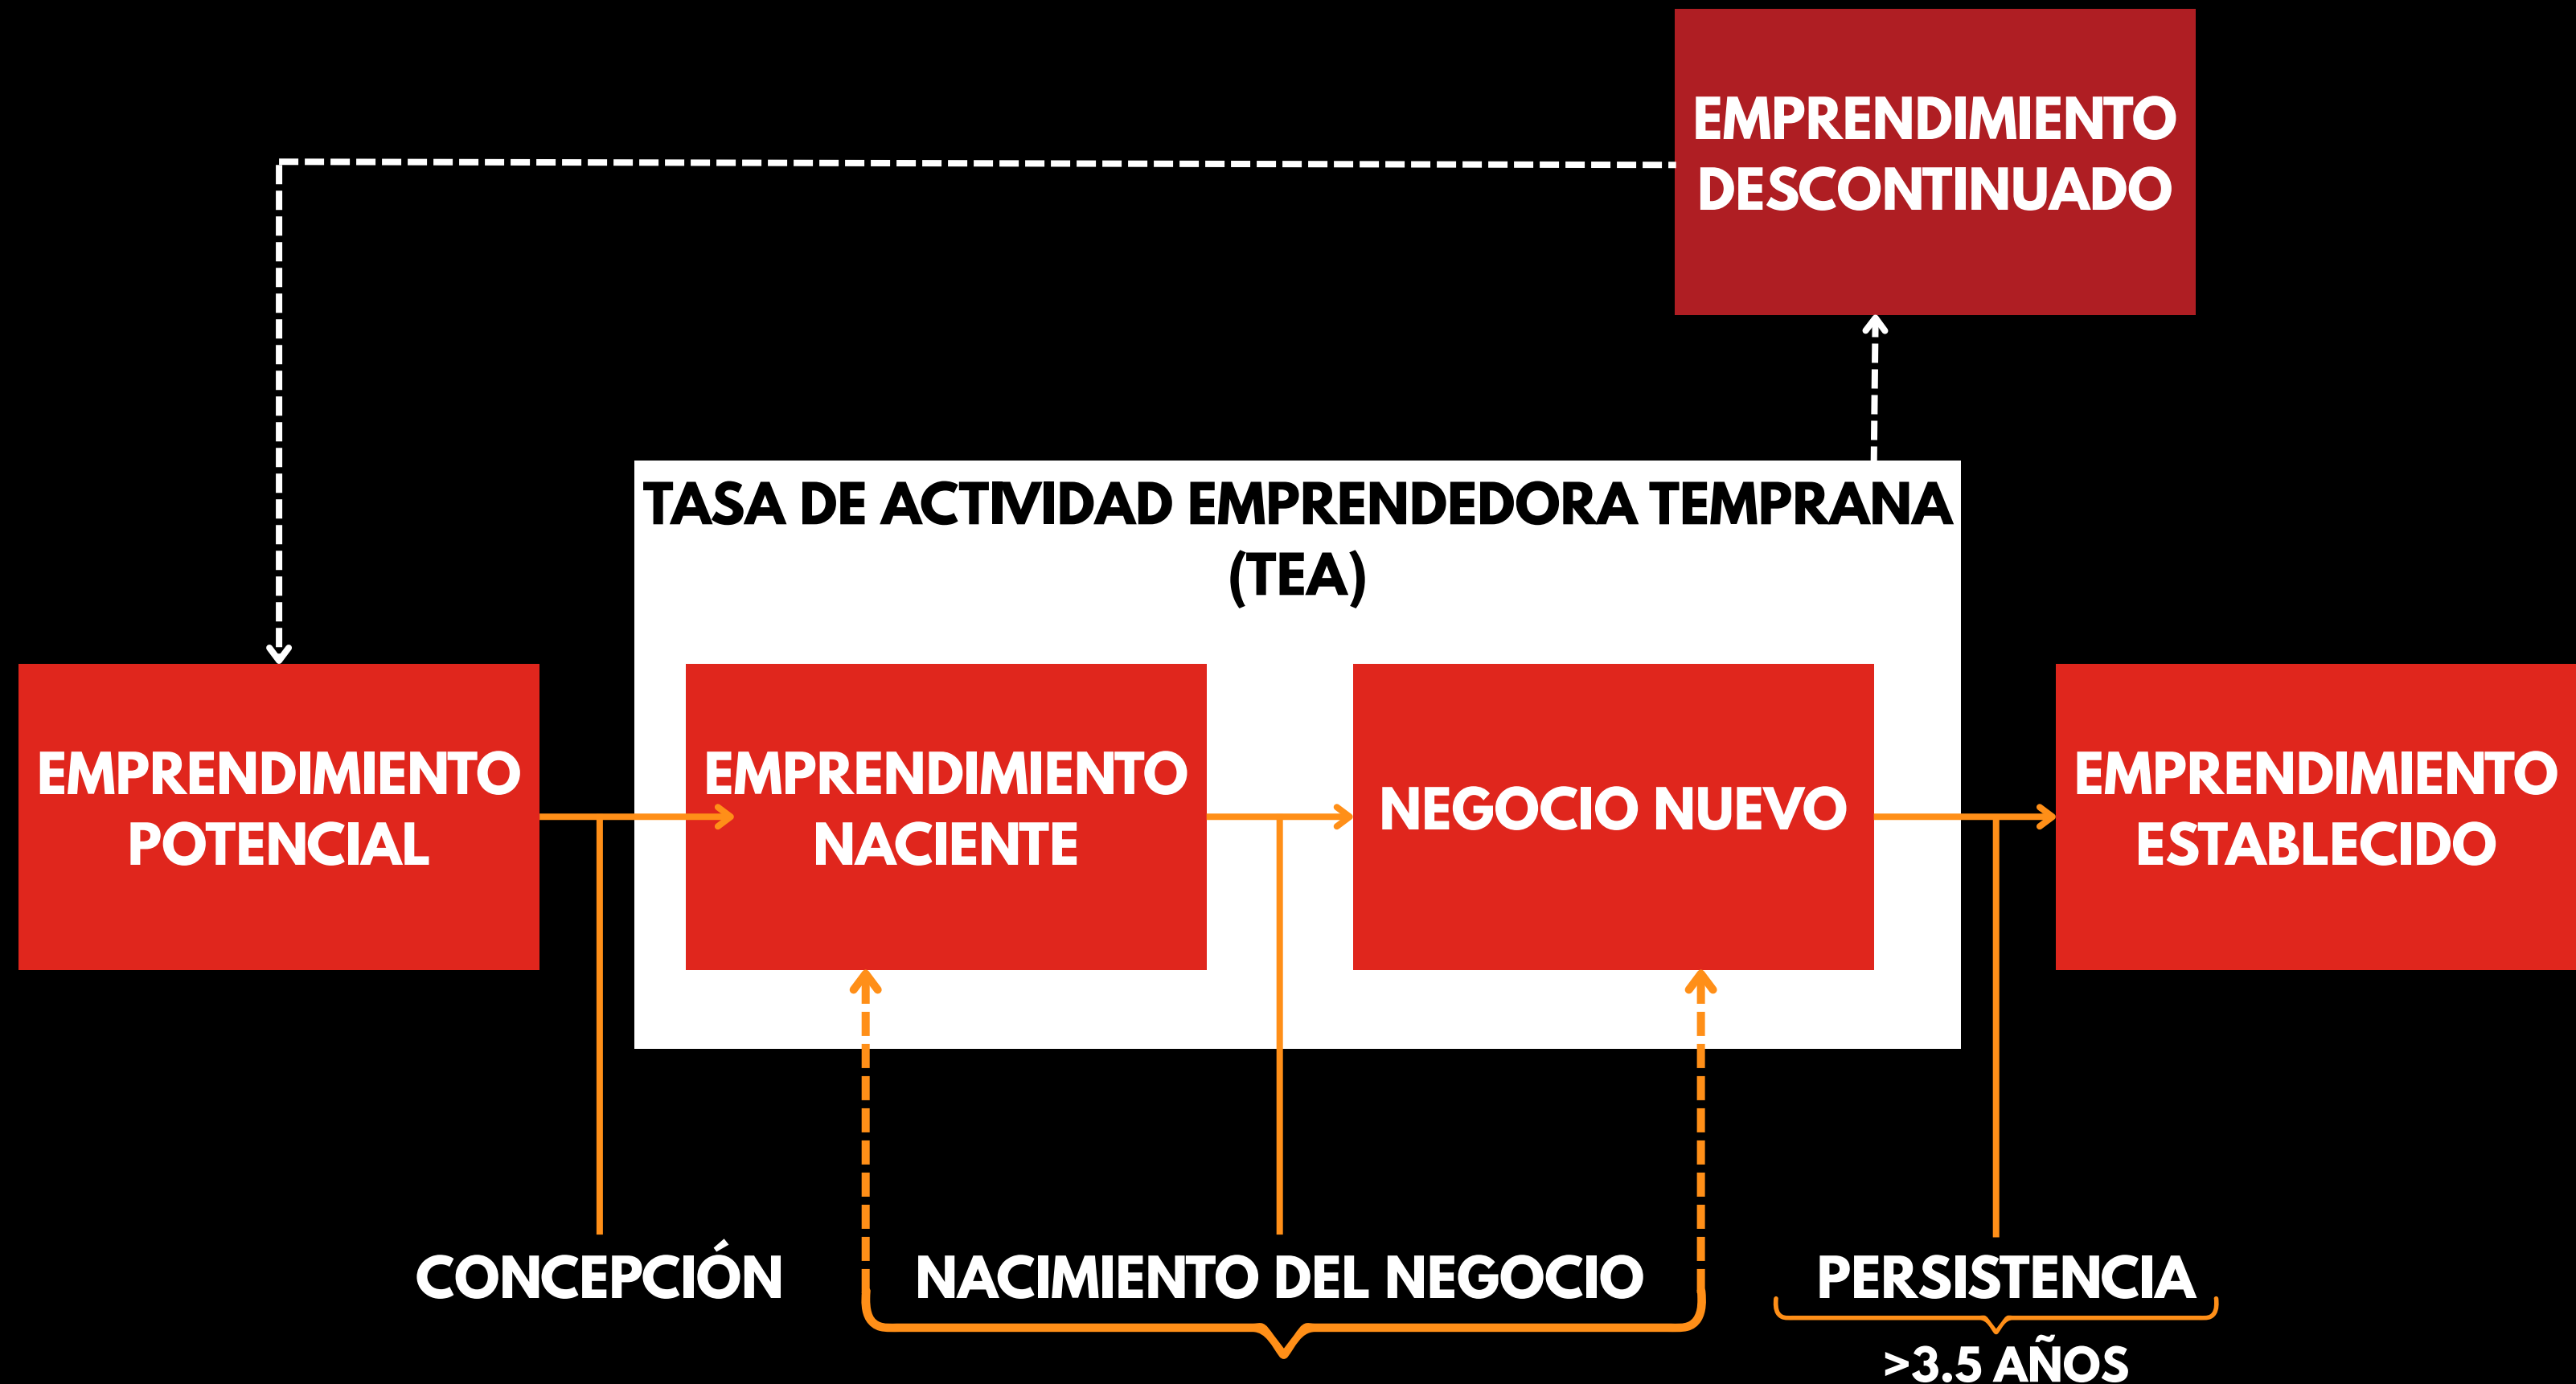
EMPRENDIMIENTO DESCONTINUADO

TASA DE ACTIVIDAD EMPRENDEDORA TEMPRANA (TEA)

EMPRENDIMIENTO POTENCIAL

EMPRENDIMIENTO NACIENTE

NEGOCIO NUEVO

EMPRENDIMIENTO ESTABLECIDO

CONCEPCIÓN

NACIMIENTO DEL NEGOCIO

PERSISTENCIA

>3.5 AÑOS